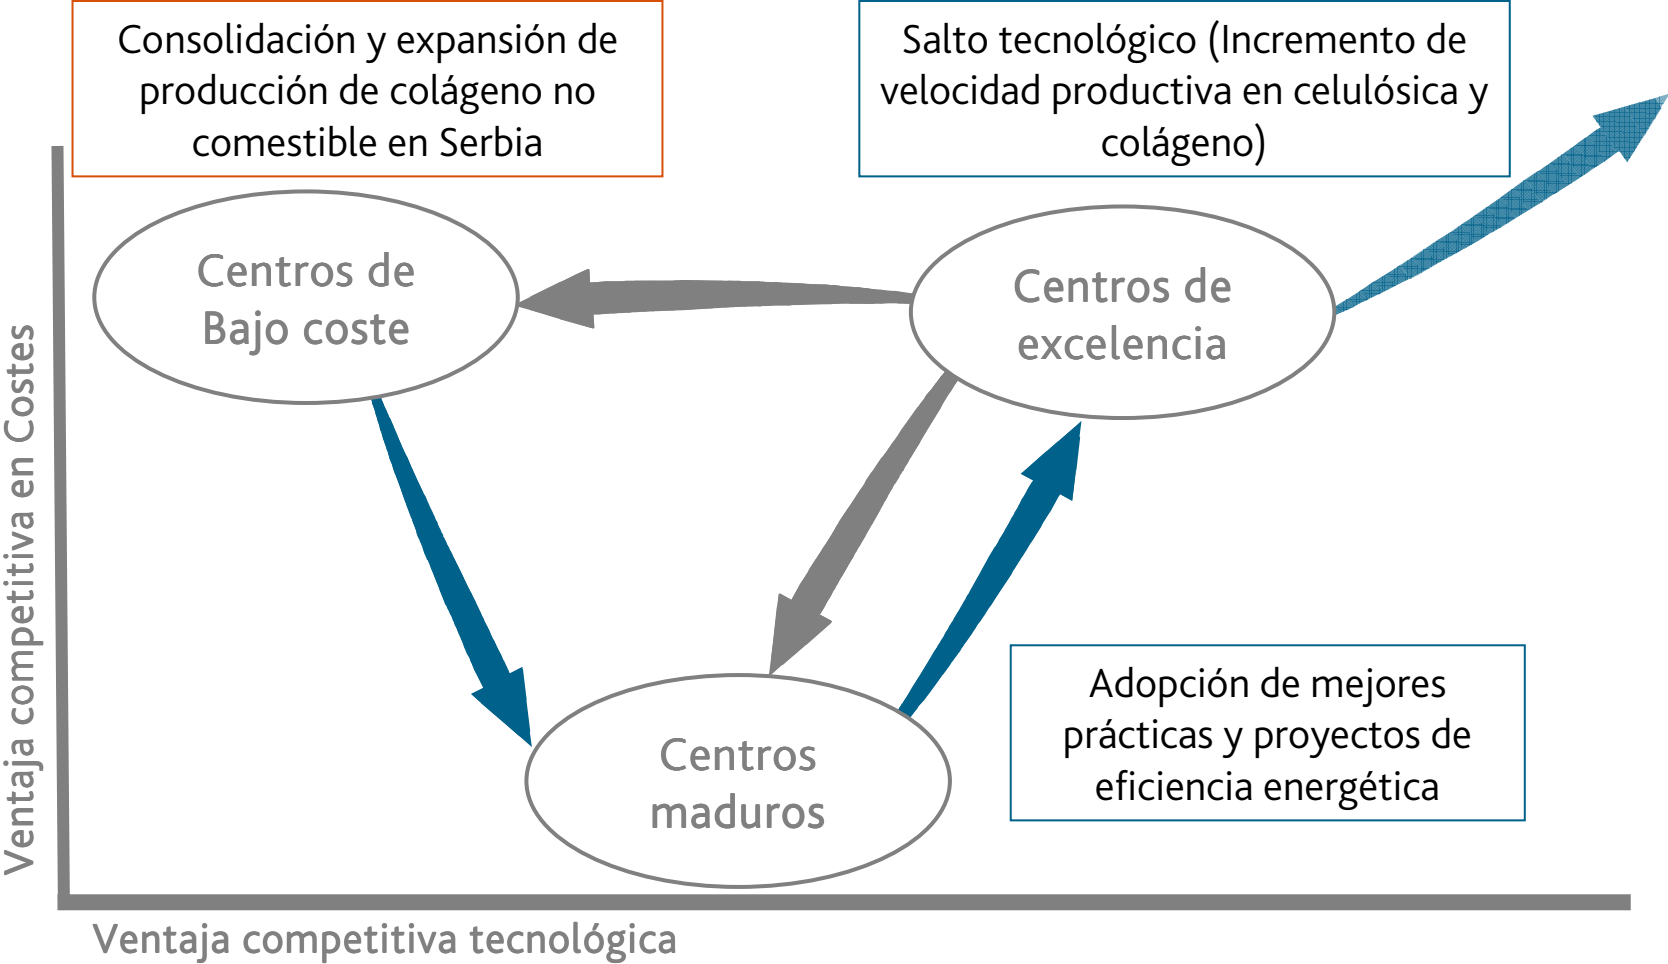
Consolidación y expansión de producción de colágeno no comestible en Serbia

Salto tecnológico (Incremento de velocidad productiva en celulósica y colágeno)

Centros de Bajo coste

Centros de excelencia

Centros maduros

Adopción de mejores prácticas y proyectos de eficiencia energética

Ventaja competitiva en Costes

Ventaja competitiva tecnológica